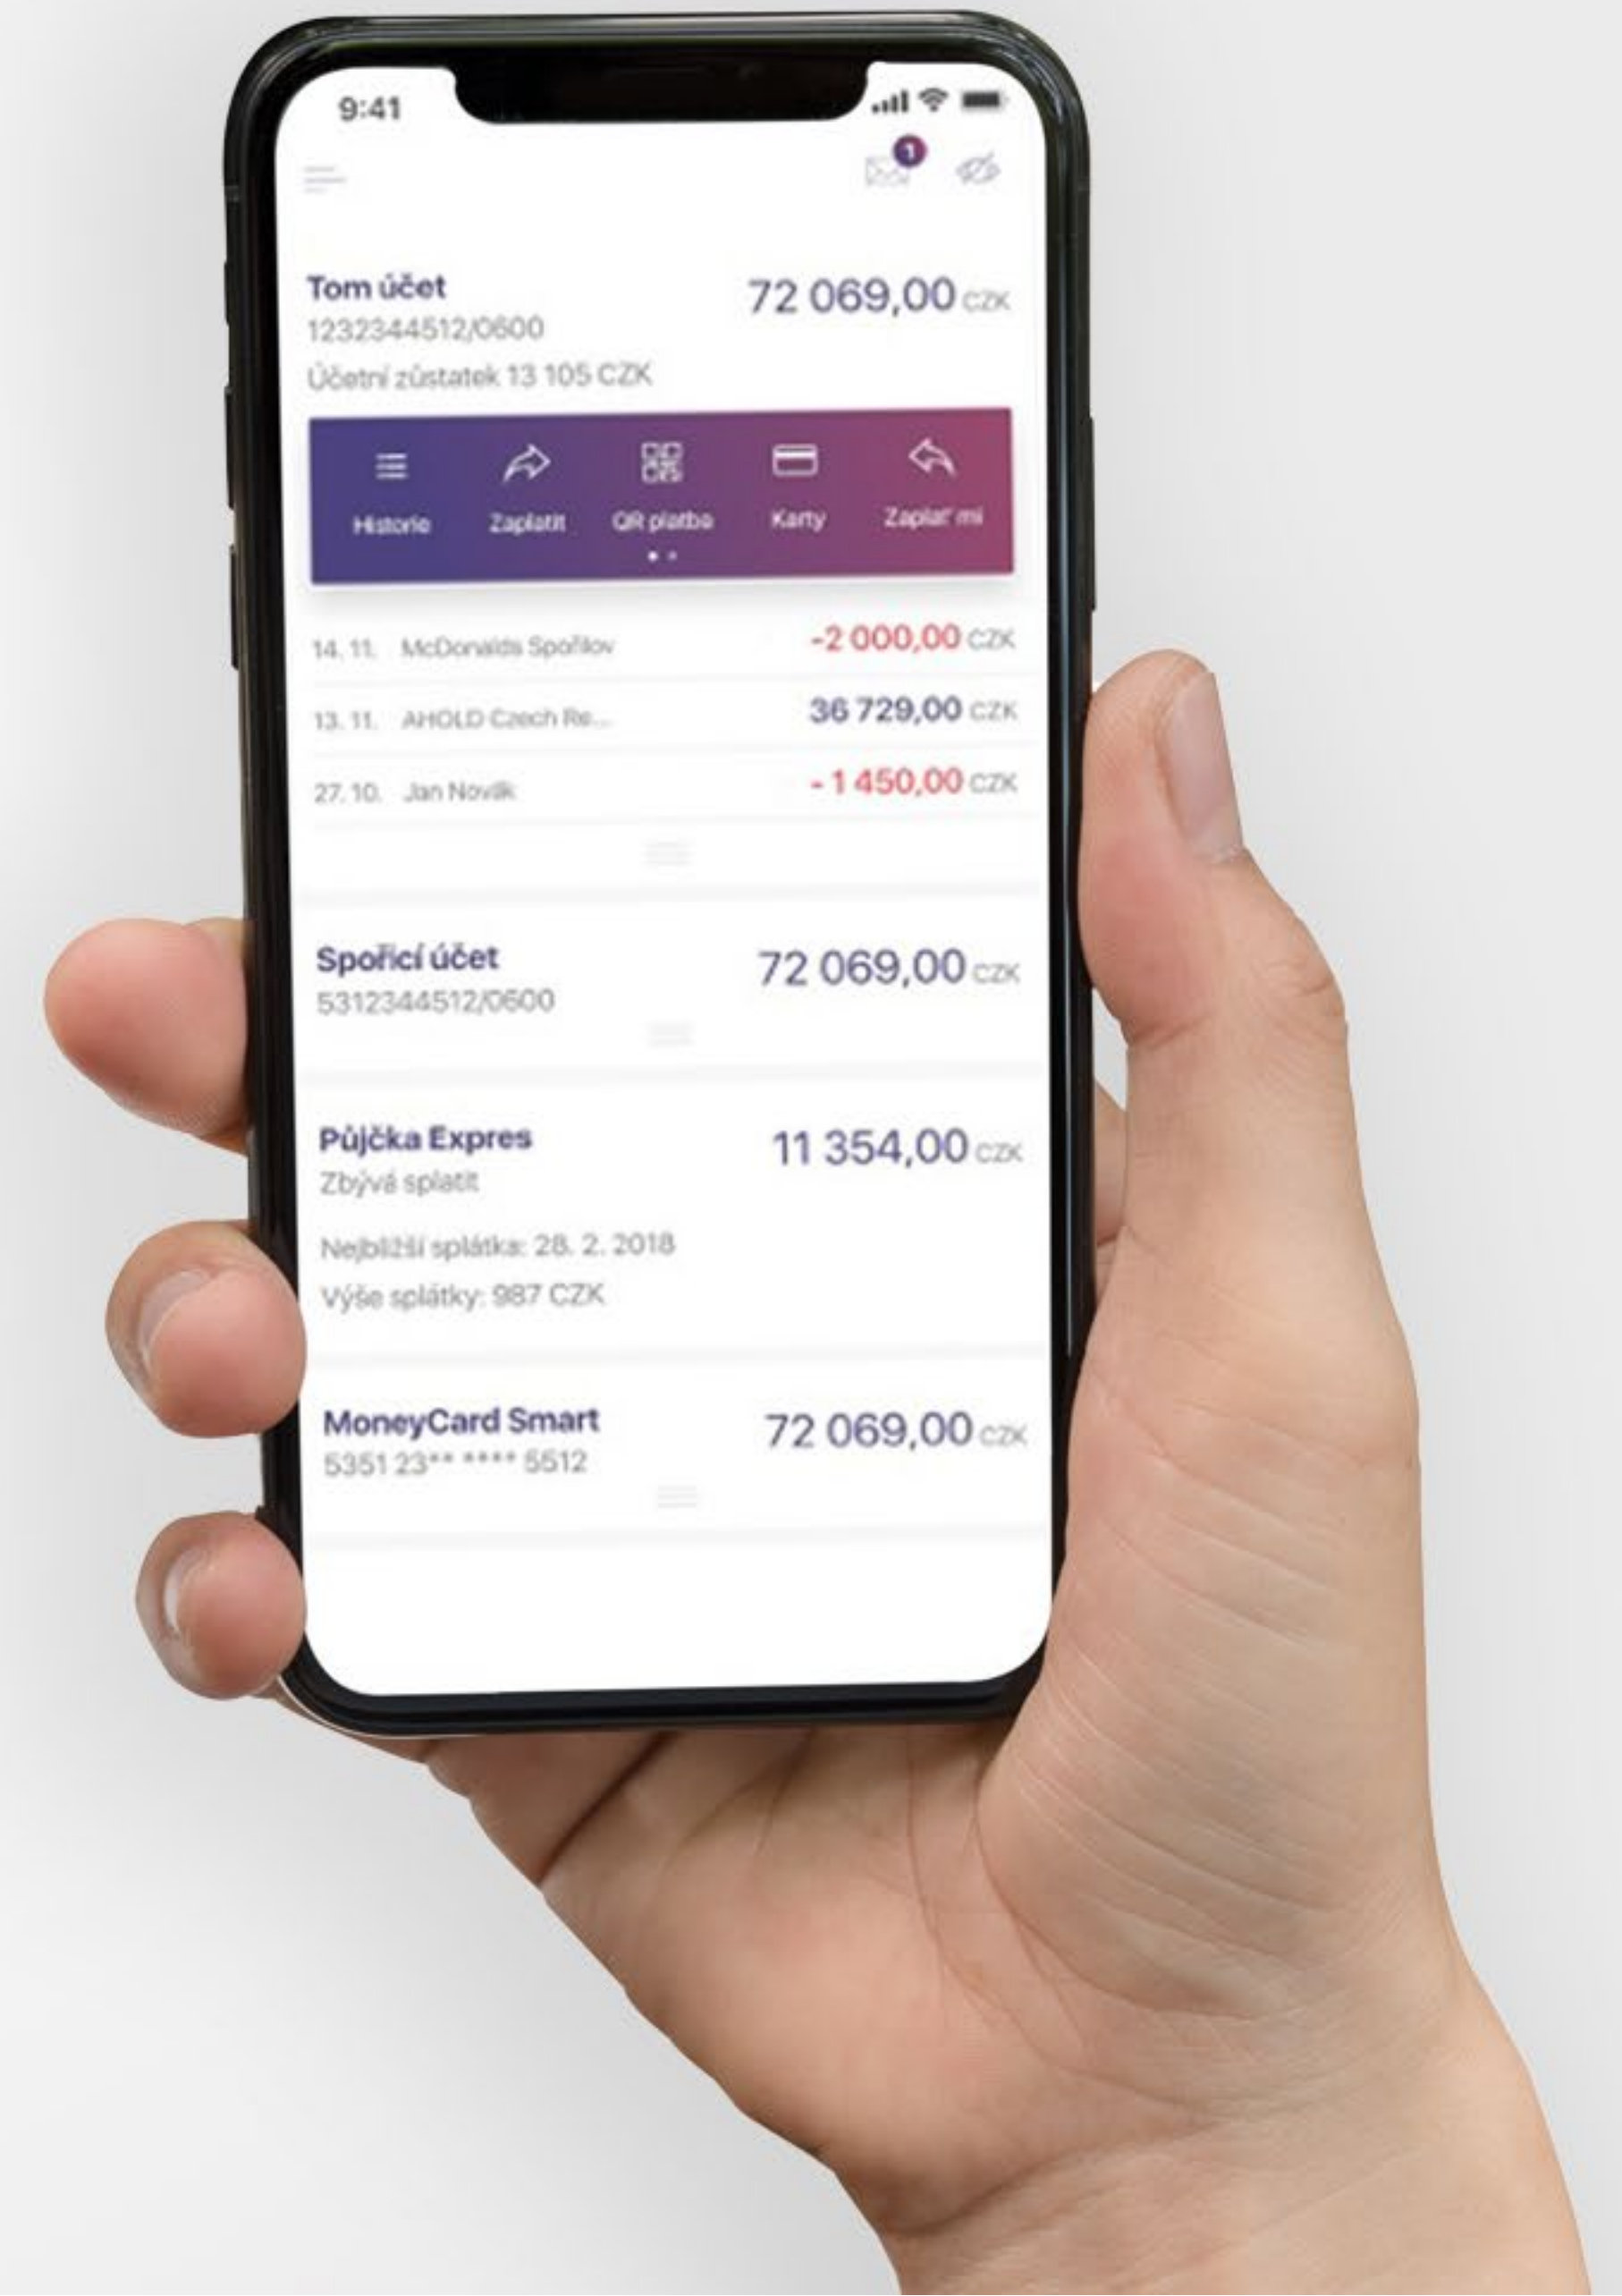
9:41

1

Tom účet
1232344512/0600
Účetní zůstatek 13 105 CZK

72 069,00 CZK

Historie
Zaplatit
QR platba
Karty
Zaplať mi

14. 11. McDonalds Spořilov -2 000,00 CZK
13. 11. AHOLD Czech Re... 36 729,00 CZK
27. 10. Jan Novák - 1 450,00 CZK

Spořicí účet
5312344512/0600

72 069,00 CZK

Půjčka Expres
Zbývá splatit

11 354,00 CZK

Nejbližší splátka: 28. 2. 2018
Výše splátky: 987 CZK

MoneyCard Smart
5351 23** **** 5512

72 069,00 CZK